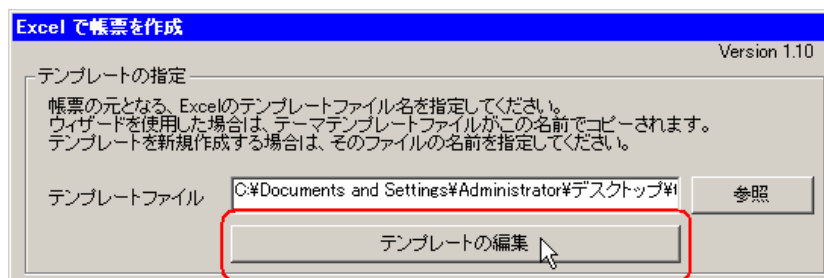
Excel で帳票を作成

Version 1.10

テンプレートの指定

帳票の元となる、Excelのテンプレートファイル名を指定してください。
ウィザードを使用した場合は、テーマテンプレートファイルがこの名前でコピーされます。
テンプレートを新規作成する場合は、そのファイルの名前を指定してください。

テンプレートファイル C:¥Documents and Settings¥Administrator¥デスクトップ¥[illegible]

参照

テンプレートの編集